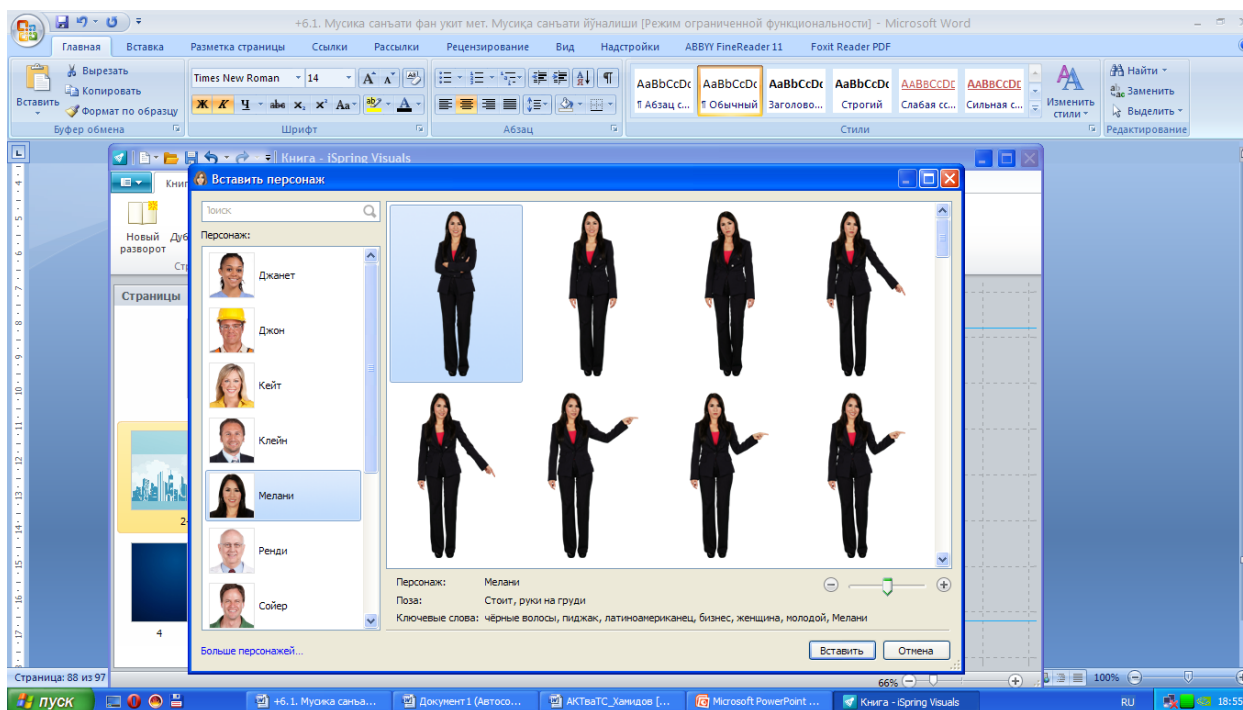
+6.1. Мусиқа саньати фан укит мет. Мусиқа саньати йўналиши [Режим ограниченной функциональности] - Microsoft Word

Главная Вставка Разметка страницы Ссылки Рассылки Рецензирование Вид Надстройки ABBYY FineReader 11 Foxit Reader PDF

Вставить
Вырезать
Копировать
Формат по образцу
Буфер обмена

Times New Roman 14
Ж К Ч abe $x_2$ $x^2$ Aa
Шрифт

Абзац

AaBbCcDc ¶ Абзац с...
AaBbCcDc ¶ Обычный
AaBbCcDc Заголово...
AaBbCcDc Строгий
AaBbCcDc Слабая сс...
AaBbCcDc Сильная с...
Изменить стили
Стили

Найти
Заменить
Выделить
Редактирование

Книга - iSpring Visuals

Новый разворот
Страницы

Вставить персонаж

Поиск
Персонаж:

Джанет
Джон
Кейт
Клейн
Мелани
Ренди
Сойер

Персонаж: Мелани
Поза: Стоит, руки на груди
Ключевые слова: чёрные волосы, пиджак, латиноамериканец, бизнес, женщина, молодой, Мелани

Больше персонажей...
Вставить Отмена

4

Страница: 88 из 97
66%
100%

пуск
+6.1. Мусиқа саньа...
Документ1 (Автосо...
АКТваТС_Хамидов [...
Microsoft PowerPoint ...
Книга - iSpring Visuals
RU 18:55